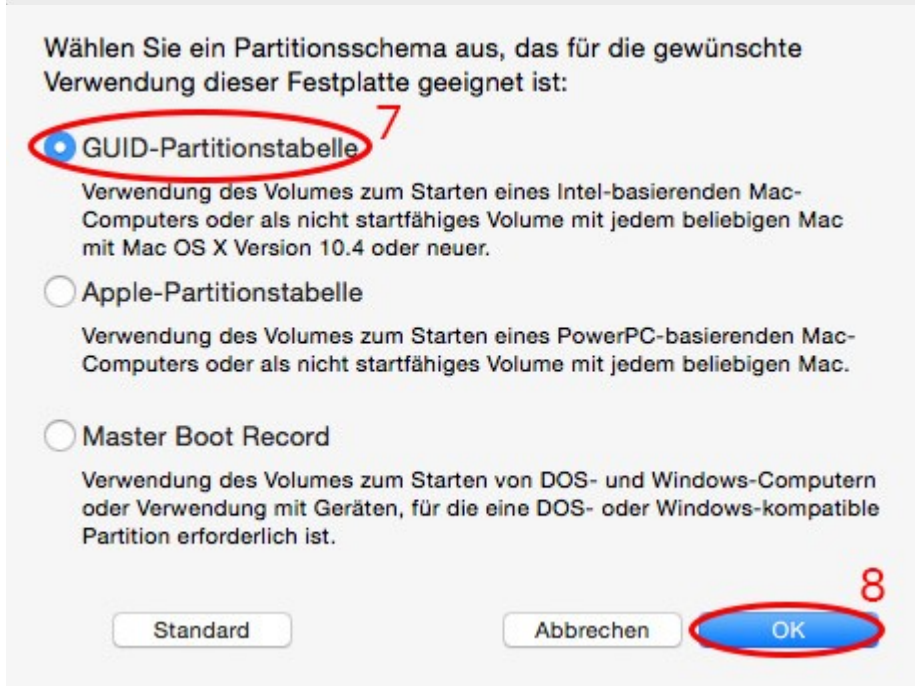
Wählen Sie ein Partitionsschema aus, das für die gewünschte Verwendung dieser Festplatte geeignet ist:

7

GUID-Partitionstabelle

Verwendung des Volumes zum Starten eines Intel-basierenden Mac-Computers oder als nicht startfähiges Volume mit jedem beliebigen Mac mit Mac OS X Version 10.4 oder neuer.

Apple-Partitionstabelle

Verwendung des Volumes zum Starten eines PowerPC-basierenden Mac-Computers oder als nicht startfähiges Volume mit jedem beliebigen Mac.

Master Boot Record

Verwendung des Volumes zum Starten von DOS- und Windows-Computern oder Verwendung mit Geräten, für die eine DOS- oder Windows-kompatible Partition erforderlich ist.

8

Standard

Abbrechen

OK